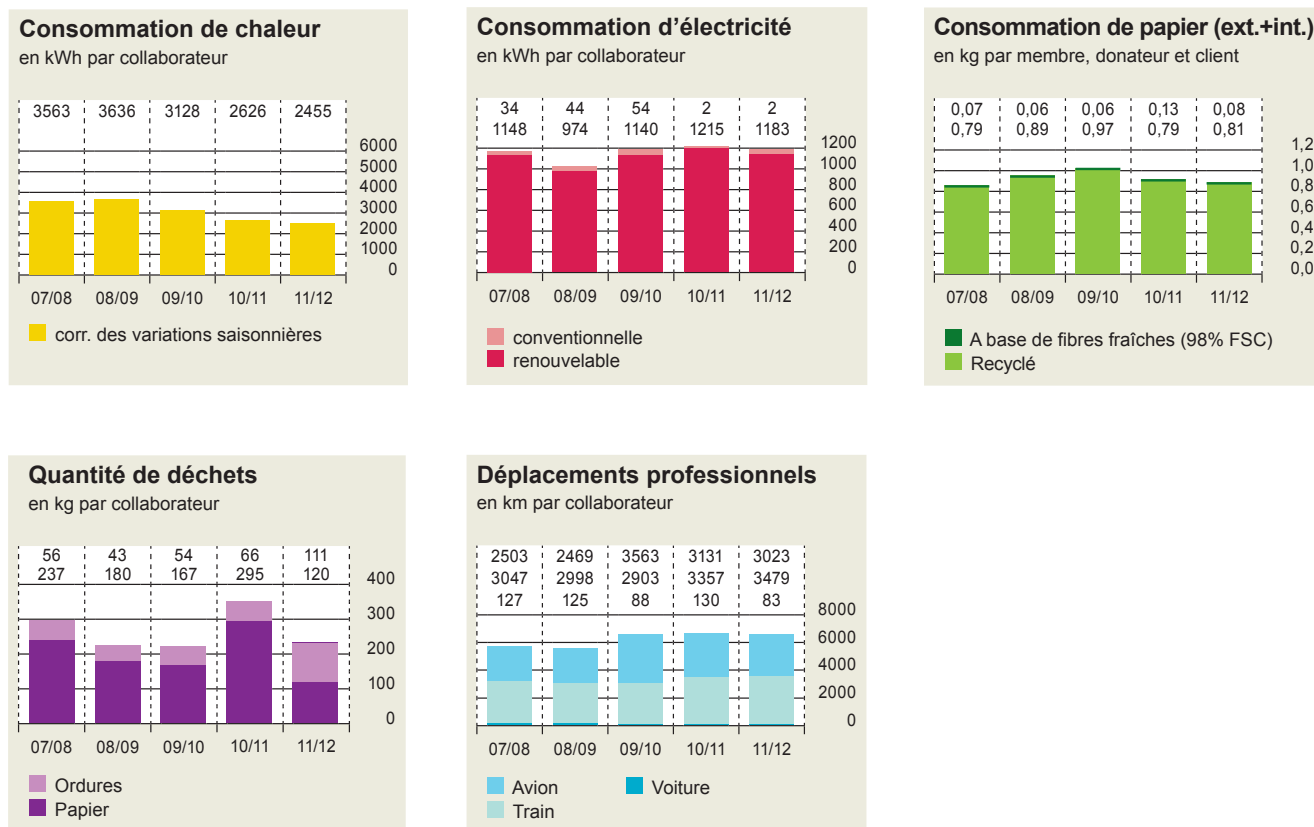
Consommation de chaleur
en kWh par collaborateur

| 3563 | 3636 | 3128 | 2626 | 2455 |
|---|---|---|---|---|

6000
5000
4000
3000
2000
1000
0

07/08 08/09 09/10 10/11 11/12

corr. des variations saisonnières

Consommation d’électricité
en kWh par collaborateur

| 34 1148 | 44 974 | 54 1140 | 2 1215 | 2 1183 |
|---|---|---|---|---|

1200
1000
800
600
400
200
0

07/08 08/09 09/10 10/11 11/12

conventionnelle
renouvelable

Consommation de papier (ext.+int.)
en kg par membre, donateur et client

| 0,07 0,79 | 0,06 0,89 | 0,06 0,97 | 0,13 0,79 | 0,08 0,81 |
|---|---|---|---|---|

1,2
1,0
0,8
0,6
0,4
0,2
0,0

07/08 08/09 09/10 10/11 11/12

A base de fibres fraîches (98% FSC)
Recyclé

Quantité de déchets
en kg par collaborateur

| 56 237 | 43 180 | 54 167 | 66 295 | 111 120 |
|---|---|---|---|---|

400
300
200
100
0

07/08 08/09 09/10 10/11 11/12

Ordures
Papier

Déplacements professionnels
en km par collaborateur

| 2503 3047 127 | 2469 2998 125 | 3563 2903 88 | 3131 3357 130 | 3023 3479 83 |
|---|---|---|---|---|

8000
6000
4000
2000
0

07/08 08/09 09/10 10/11 11/12

Avion
Train
Voiture